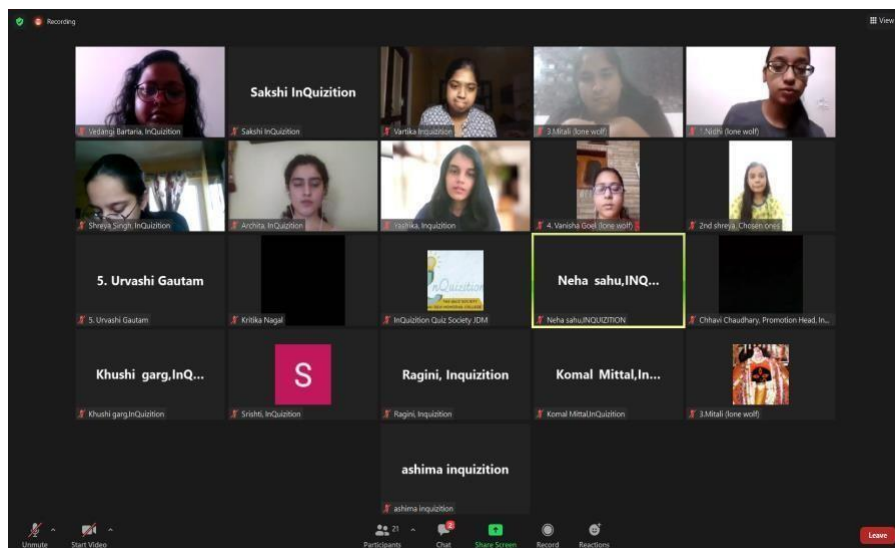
Recording

View

Vedangi Bartaria, InQuizition

Sakshi InQuizition

Sakshi InQuizition

Vartika Inquizition

3.Mitali (lone wolf)

Nidhi (lone wolf)

Shreya Singh, InQuizition

Archita, InQuizition

Vasthika, Inquizition

4. Vanisha Goel (lone wolf)

2nd shreya, Chosen ones

5. Urvashi Gautam

5. Urvashi Gautam

Kritika Nagal

InQuizition Quiz Society JDM

Neha sahu,INQ...

Neha sahu,INQUIZITION

Chhavi Chaudhary, Promotion Head, In...

Khushi garg,InQ...

Khushi garg,InQuizition

S

Srishti, InQuizition

Ragini, Inquizition

Ragini, Inquizition

Komal Mittal,In...

Komal Mittal,InQuizition

3.Mitali (lone wolf)

ashima inquizition

ashima inquizition

Unmute

Start Video

21

Participants

Chat

Share Screen

Record

Reactions

Leave